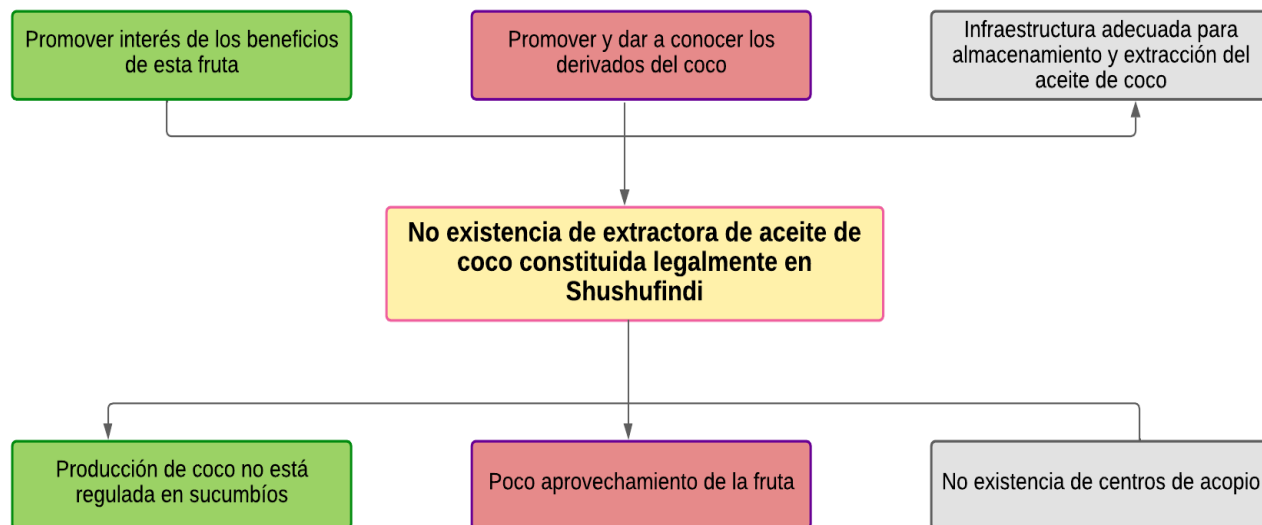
Promover interés de los beneficios de esta fruta

Promover y dar a conocer los derivados del coco

Infraestructura adecuada para almacenamiento y extracción del aceite de coco

No existencia de extractora de aceite de coco constituida legalmente en Shushufindi

Producción de coco no está regulada en sucumbíos

Poco aprovechamiento de la fruta

No existencia de centros de acopio